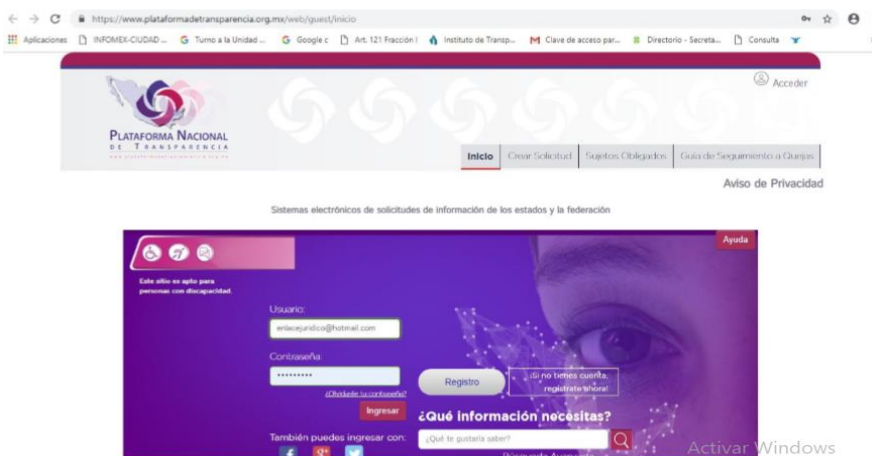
https://www.plataformadetransparencia.org.mx/web/guest/inicio

Aplicaciones INFOMEX-CIUDAD ... Turno a la Unidad ... Google c Art. 121 Fracción I Instituto de Transp... Clave de acceso par... Directorio - Secreta... Consulta

Acceder

PLATAFORMA NACIONAL DE TRANSPARENCIA

www.plataformadetransparencia.org.mx

Inicio | Crear Solicitud | Sujetos Obligados | Guía de Seguimiento a Quejas

Aviso de Privacidad

Sistemas electrónicos de solicitudes de información de los estados y la federación

Ayuda

Este sitio es apto para personas con discapacidad.

Usuario:

enlacejuridico@hotmail.com

Contraseña:

•••••••••

¿Olvidaste tu contraseña?

Ingresar

Registro

¡Si no tienes cuenta, regístrate ahora!

¿Qué información necesitas?

También puedes ingresar con:

¿Qué te gustaría saber?

Búsqueda Avanzada

Activar Windows